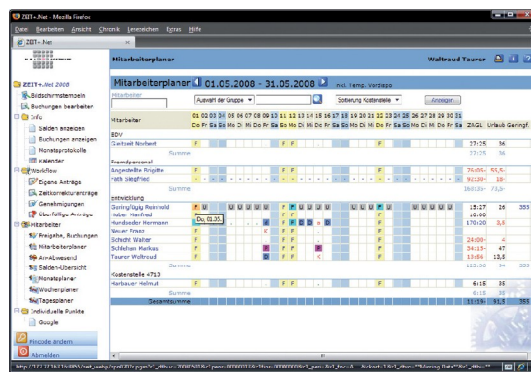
ZEIT+.Net - Mozilla Firefox

Datei Bearbeiten Ansicht Chronik Lesezeichen Extras Hilfe

ZEIT+.Net

ZEIT+.Net 2008
Bildschirmstempeln
Buchungen bearbeiten
Info
Salden anzeigen
Buchungen anzeigen
Monatsprotokolle
Kalender
Workflow
Eigene Anträge
Zeitkorrekturanträge
Genehmigungen
Überfällige Anträge
Mitarbeiter
Freigabe, Buchungen
Mitarbeiterplaner
An-/Abwesend
Salden-Übersicht
Monatsplaner
Wochenplaner
Tagesplaner
Individuelle Punkte
Google

Hintcode ändern
Abmelden

Mitarbeiterplaner

Waltraud Taurer

Mitarbeiterplaner 01.05.2008 - 31.05.2008 inkl. Temp. Vorläufig

Mitarbeiter
Auswahl der Gruppe
Sortierung Kostenstelle
Anzeigen

| Mitarbeiter | ZAGL | Urlaub | Geringf |
|---|---|---|---|
| EDV | | | |
| Gwinnell Norbert | 27:25 | 36 | |
| Summe | 27:25 | 36 | |
| Fremdpersonal | | | |
| Angestellte Brigitte | 76:05 | 55,5 | |
| Hath Siegfried | 18:03 | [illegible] | |
| Summe | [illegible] | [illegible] | |
| Entwicklung | | | |
| Geringfügig Reinhold | 15:27 | 26 | 355 |
| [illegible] | 16:09 | | |
| Hundsieder Hermann | 170:20 | 8,5 | |
| Neuer Franz | 6:23 | | |
| Schacht Walter | 24:09 | 4 | |
| Schlehen Markus | 34:15 | 47 | |
| Taurer Waltraud | 13:44 | 13,5 | |
| Summe | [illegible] | | |
| Kostenstelle 4713 | | | |
| Harbauer Helmut | 6:15 | 35 | |
| Summe | 6:15 | 35 | |
| Gesamtsumme | 11:59 | 81,5 | 355 |

Do, 01.05.